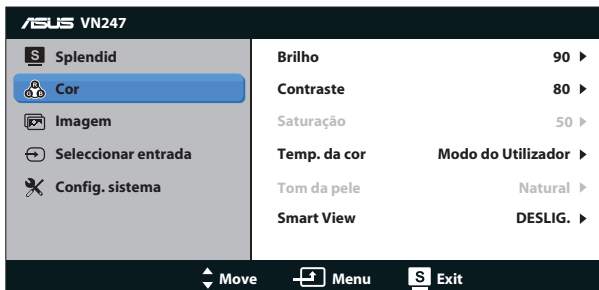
ASUS VN247

S Splendid
Cor
Imagem
Seleccionar entrada
Config. sistema

| | |
|---|---|
| Brilho | 90 ▶ |
| Contraste | 80 ▶ |
| Saturação | 50 ▶ |
| Temp. da cor | Modo do Utilizador ▶ |
| Tom da pele | Natural ▶ |
| Smart View | DESLIG. ▶ |

Move Menu S Exit